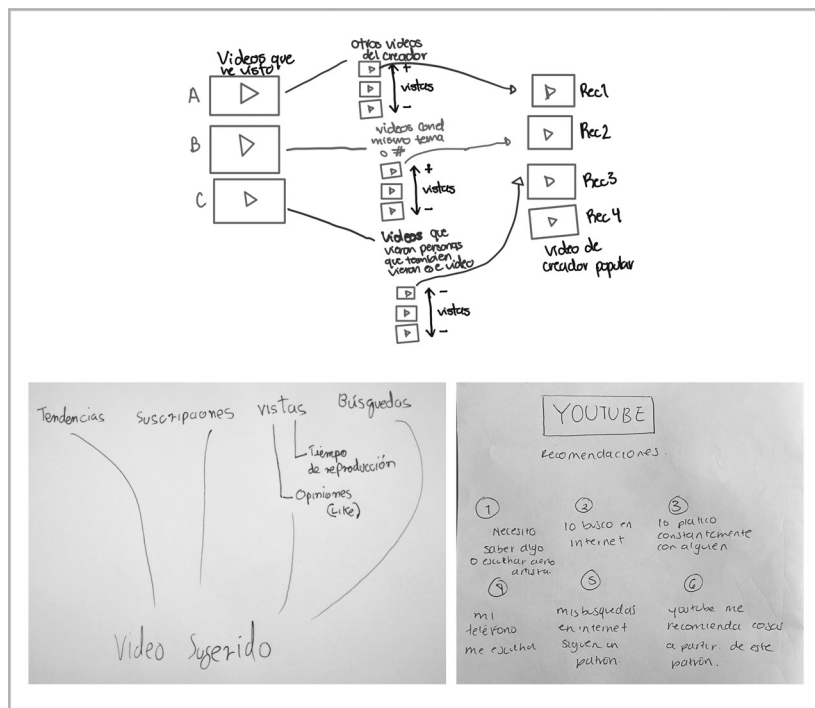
Videos que he visto

A

B

C

Otros videos del creador

+

vistas

−

videos con el mismo tema o #

+

vistas

−

Videos que vieron personas que también vieron ese video

−

vistas

−

Rec1

Rec2

Rec3

Rec4

Video de creador popular

Tendencias Suscripciones Vistas Búsquedas

Tiempo de reproducción

Opiniones (Like)

Video Sugerido

YOUTUBE

Recomendaciones.

1 Necesito saber algo o escuchar cierto artista.

2 lo busco en internet

3 lo platico constantemente con alguien

4 mi teléfono me escucha

5 mis búsquedas en internet siguen un patrón.

6 youtube me recomienda cosas a partir de este patrón.